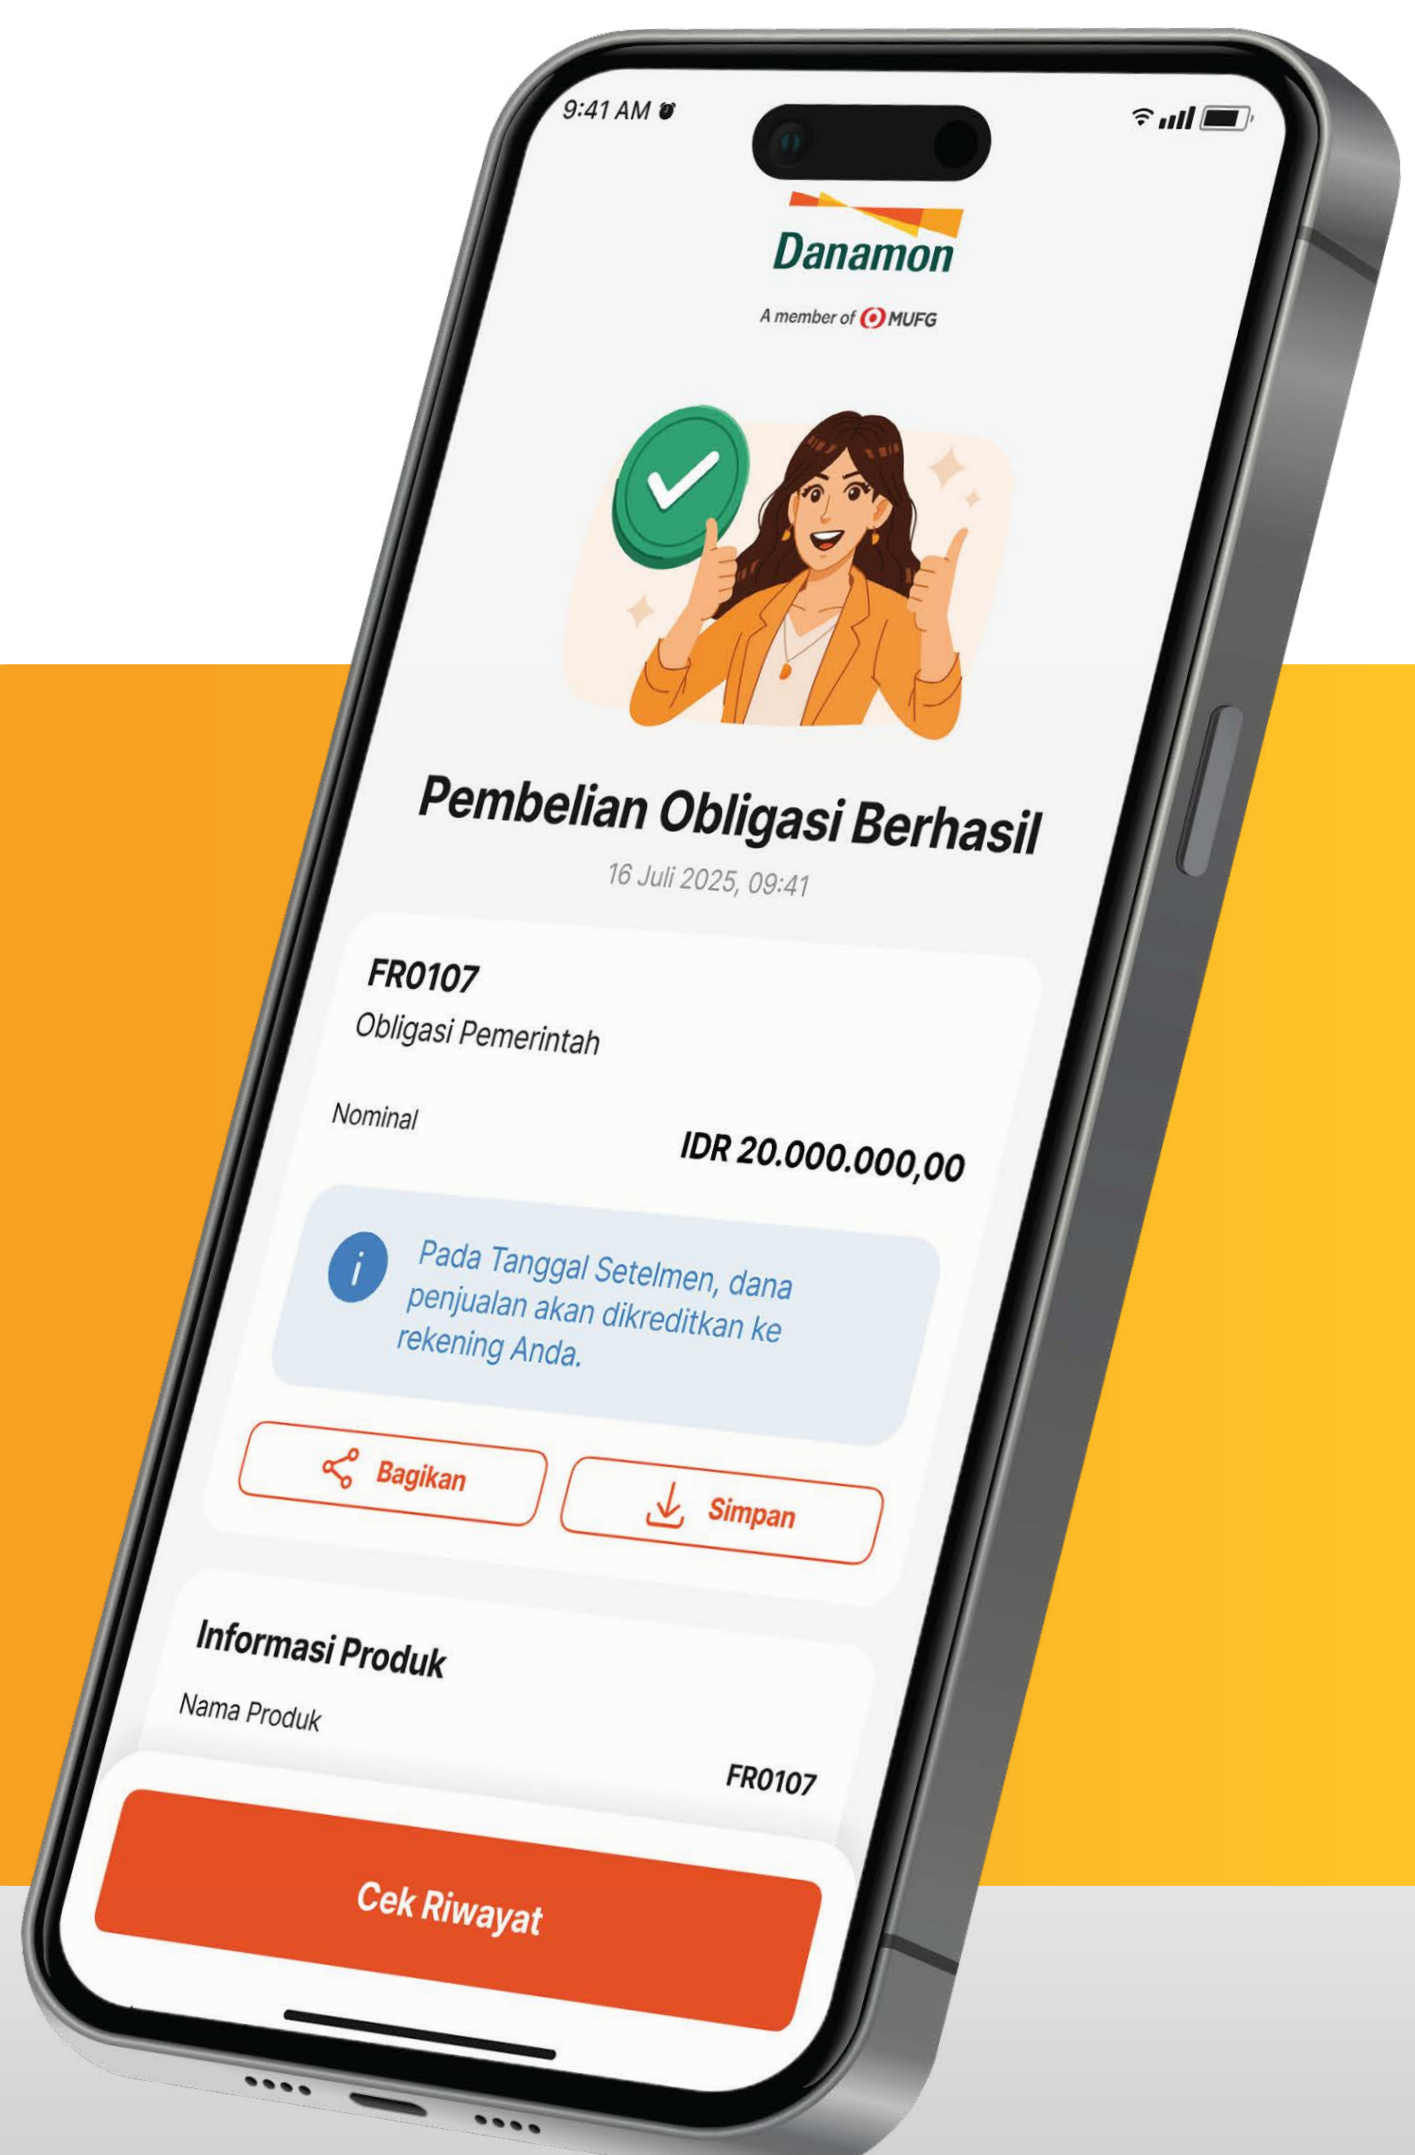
9:41 AM

Danamon

A member of MUFG

Pembelian Obligasi Berhasil

16 Juli 2025, 09:41

FR0107

Obligasi Pemerintah

Nominal

IDR 20.000.000,00

Pada Tanggal Setelmen, dana penjualan akan dikreditkan ke rekening Anda.

Bagikan

Simpan

Informasi Produk

Nama Produk

FR0107

Cek Riwayat